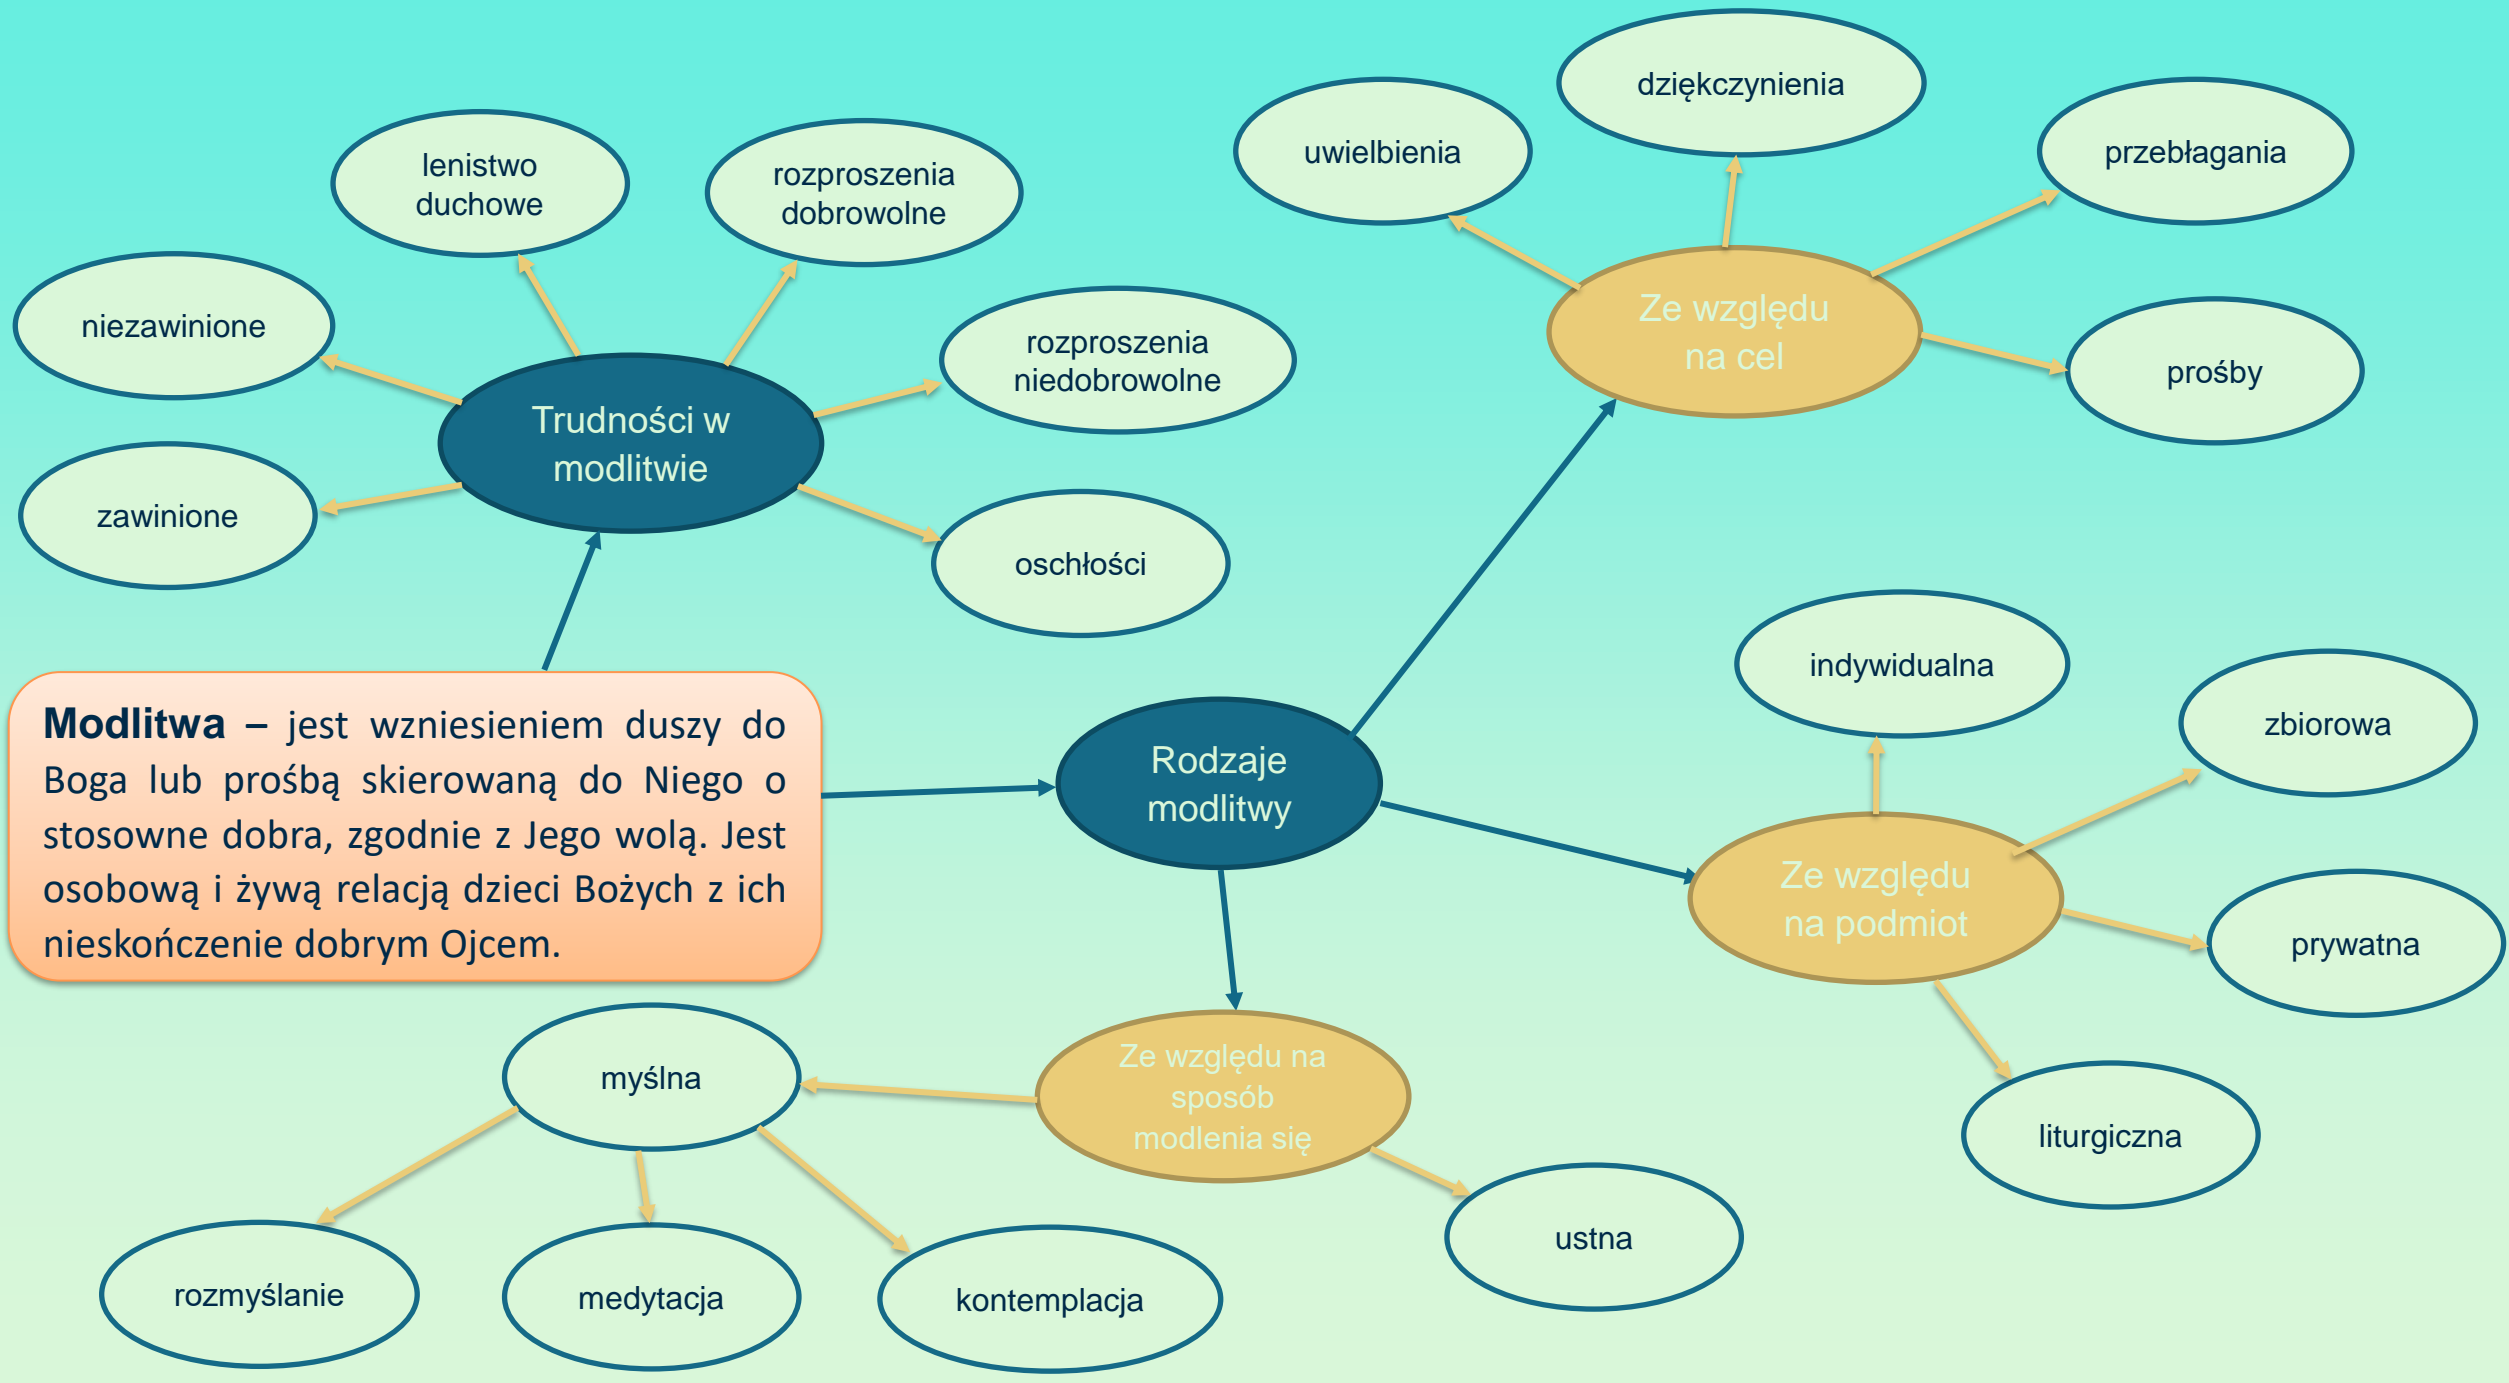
**Modlitwa** – jest wzniesieniem duszy do Boga lub prośbą skierowaną do Niego o stosowne dobra, zgodnie z Jego wolą. Jest osobową i żywą relacją dzieci Bożych z ich nieskończenie dobrym Ojcem.

Trudności w modlitwie

niezawinione

lenistwo duchowe

rozproszenia dobrowolne

rozproszenia niedobrowolne

oschłości

zawinione

Rodzaje modlitwy

Ze względu na cel

uwielbienia

dziękczynienia

przebłagania

prośby

Ze względu na podmiot

indywidualna

zbiorowa

prywatna

liturgiczna

Ze względu na sposób modlenia się

myślna

ustna

rozmyślanie

medytacja

kontemplacja